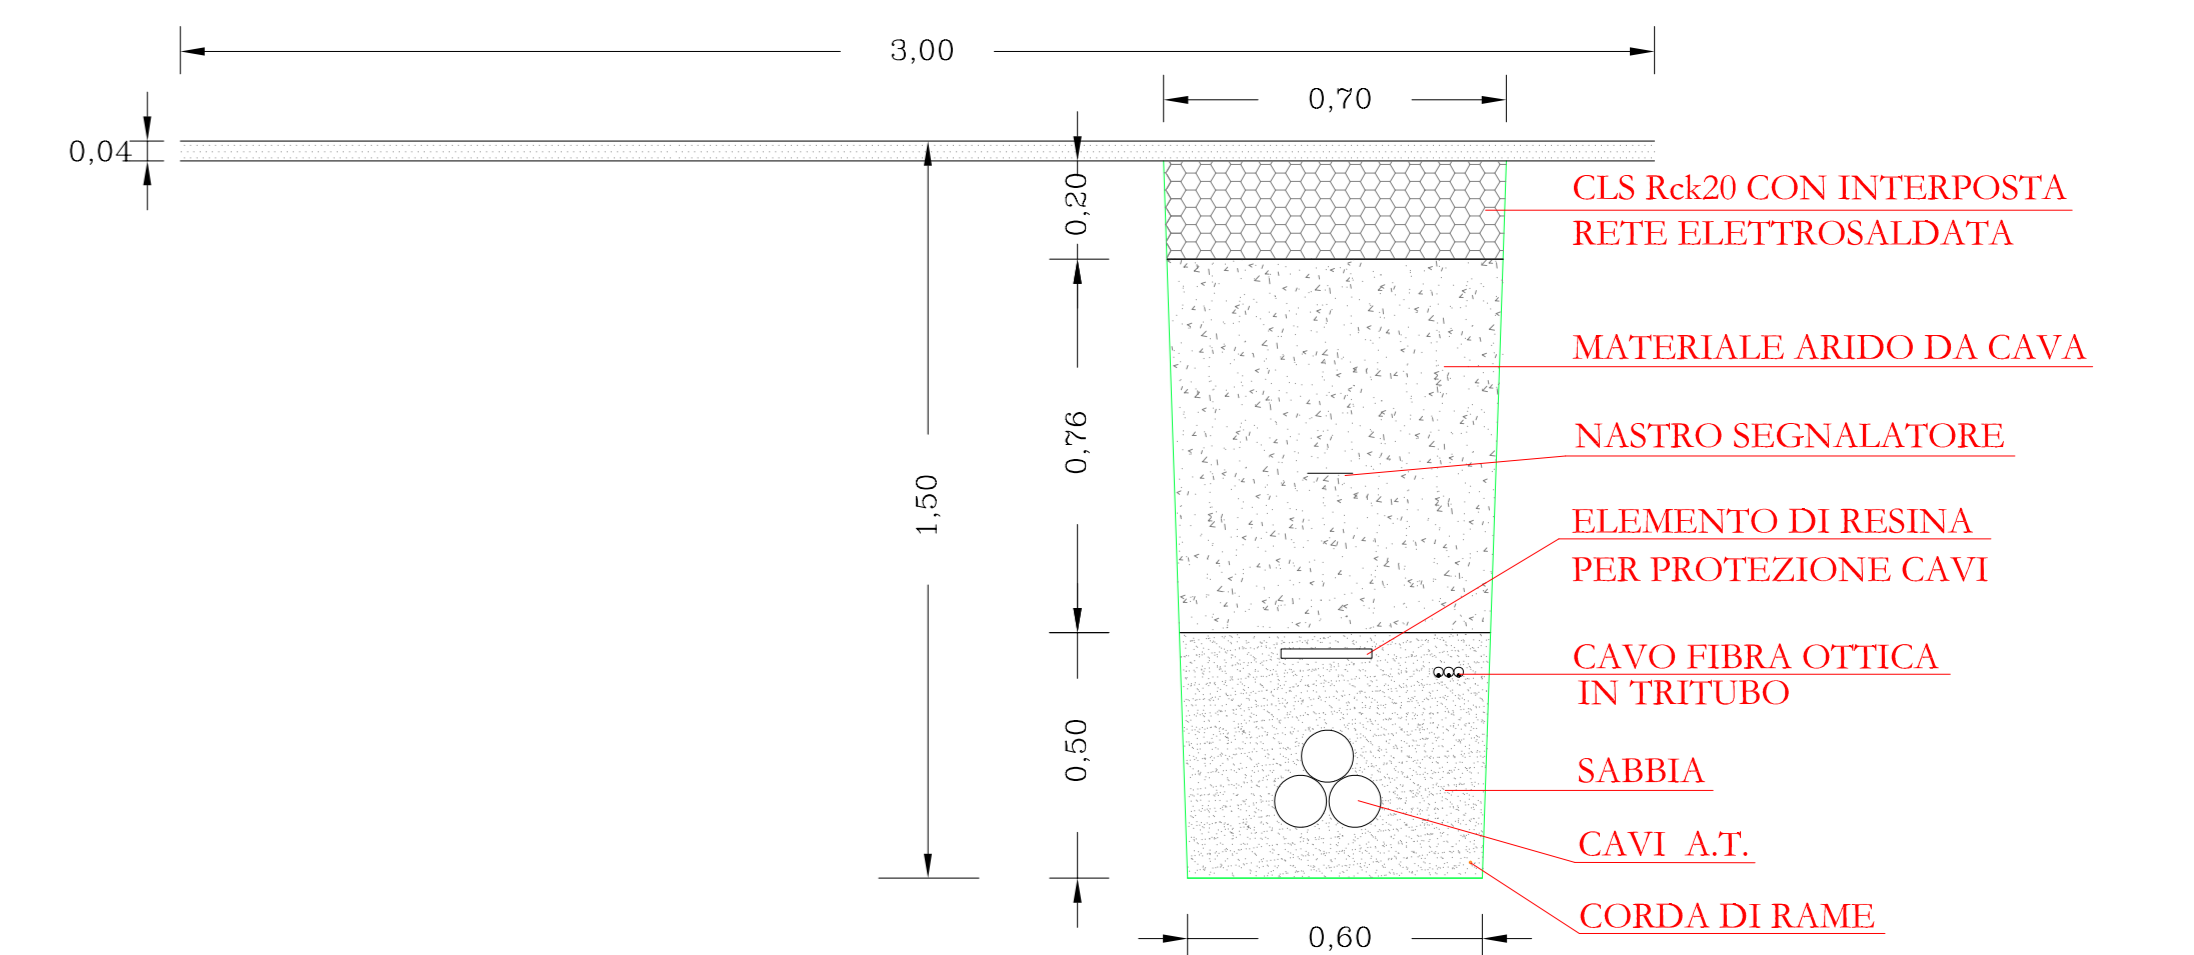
3,00

0,70

0,04

0,20

0,76

1,50

0,50

0,60

CLS Rck20 CON INTERPOSTA
RETE ELETTROSALDATA

MATERIALE ARIDO DA CAVA

NASTRO SEGNALATORE

ELEMENTO DI RESINA
PER PROTEZIONE CAVI

CAVO FIBRA OTTICA
IN TRITUBO

SABBIA

CAVI A.T.

CORDA DI RAME